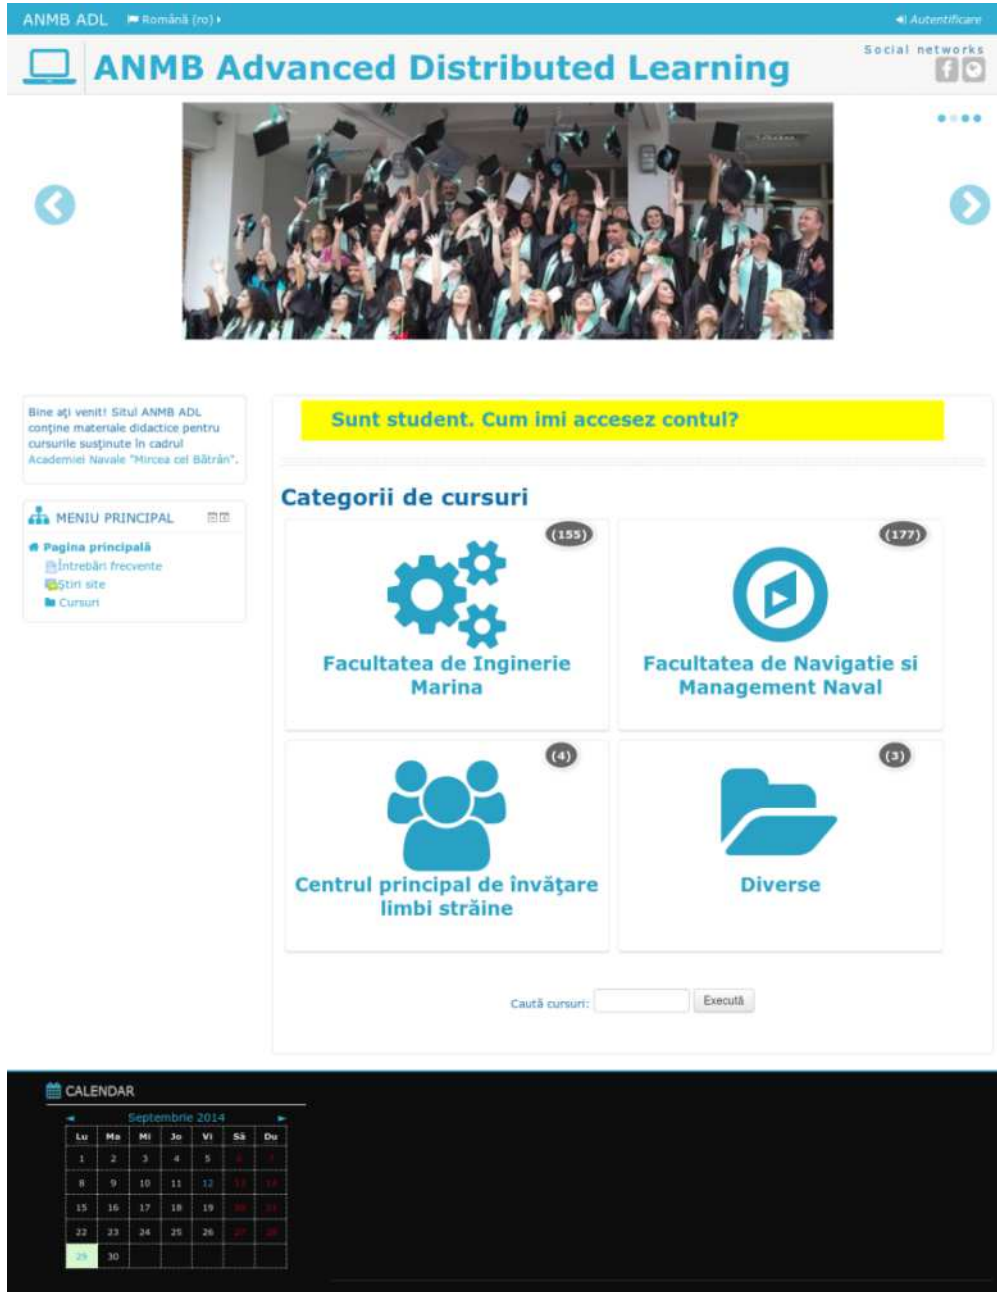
ANMB ADL Română (ro) Autentificare

ANMB Advanced Distributed Learning

Social networks

Bine aţi venit! Situl ANMB ADL conţine materiale didactice pentru cursurile susţinute în cadrul Academiei Navale "Mircea cel Bătrân".

MENIU PRINCIPAL

Pagina principală
Întrebări frecvente
Ştiri site
Cursuri

Sunt student. Cum imi accesez contul?

Categorii de cursuri

(155)
Facultatea de Inginerie Marina

(177)
Facultatea de Navigatie si Management Naval

(4)
Centrul principal de învăţare limbi străine

(3)
Diverse

Caută cursuri: Execută

CALENDAR

Septembrie 2014

| Lu | Ma | Mi | Jo | Vi | Sâ | Du |
|---|---|---|---|---|---|---|
| 1 | 2 | 3 | 4 | 5 | 6 | 7 |
| 8 | 9 | 10 | 11 | 12 | 13 | 14 |
| 15 | 16 | 17 | 18 | 19 | 20 | 21 |
| 22 | 23 | 24 | 25 | 26 | 27 | 28 |
| 29 | 30 | | | | | |